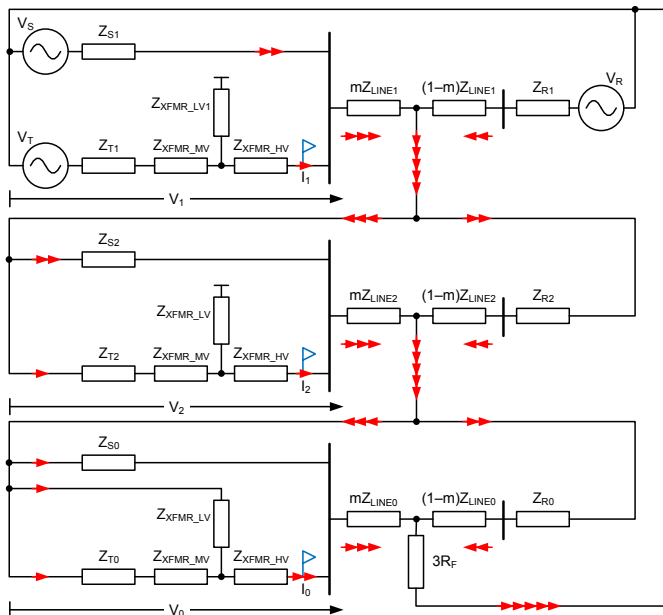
$V_S$
$Z_{S1}$
$Z_{XFMR\_LV1}$
$mZ_{LINE1}$
$(1-m)Z_{LINE1}$
$Z_{R1}$
$V_R$
$V_T$
$Z_{T1}$
$Z_{XFMR\_MV}$
$Z_{XFMR\_HV}$
$I_1$
$V_1$
$Z_{S2}$
$Z_{XFMR\_LV}$
$mZ_{LINE2}$
$(1-m)Z_{LINE2}$
$Z_{R2}$
$Z_{T2}$
$Z_{XFMR\_MV}$
$Z_{XFMR\_HV}$
$I_2$
$V_2$
$Z_{S0}$
$Z_{XFMR\_LV}$
$mZ_{LINE0}$
$(1-m)Z_{LINE0}$
$Z_{R0}$
$3R_F$
$Z_{T0}$
$Z_{XFMR\_MV}$
$Z_{XFMR\_HV}$
$I_0$
$V_0$